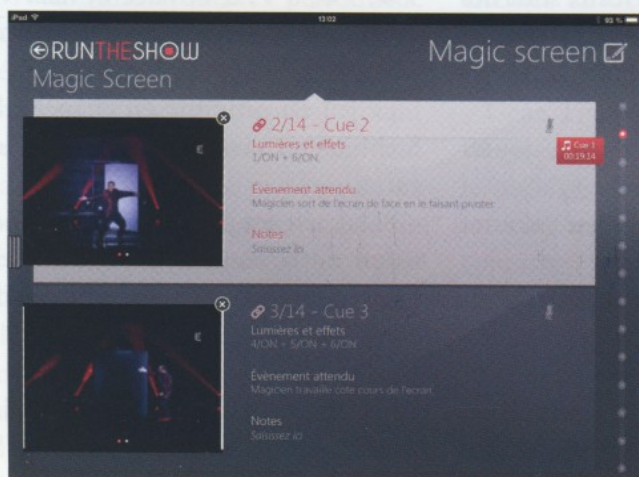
iPad
13:02
93 %

RUNTHESHOW
Magic Screen

Magic screen

2/14 - Cue 2
Lumières et effets
3/ON + 6/ON

Évènement attendu
Magicien sort de l'écran de face en le faisant pivoter

Notes
Saisissez ici

Cue 1
00:19:14

3/14 - Cue 3
Lumières et effets
4/ON + 5/ON + 6/ON

Évènement attendu
Magicien travaille cote cours de l'ecran

Notes
Saisissez ici